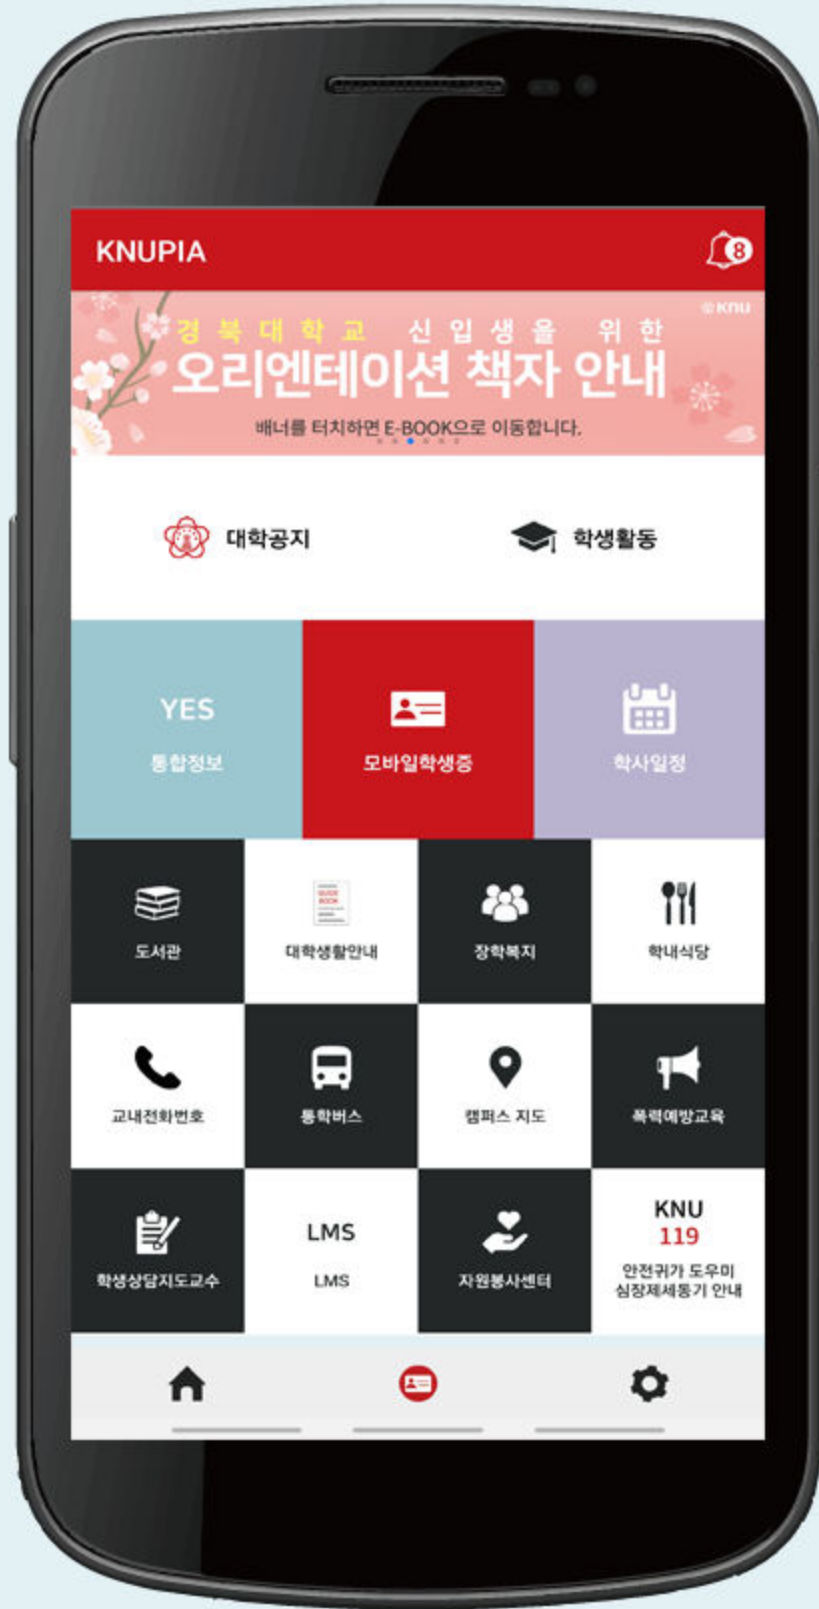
KNUPIA

8

경북대학교 신입생을 위한
오리엔테이션 책자 안내
KNU
배너를 터치하면 E-BOOK으로 이동합니다.

대학공지
학생활동

YES
통합정보
모바일학생증
학사일정

도서관
QUICK BOOK
대학생활안내
장학복지
학내식당

교내전화번호
통학버스
캠퍼스 지도
폭력예방교육

학생상담지도교수
LMS
LMS
자원봉사센터
KNU
119
안전귀가 도우미
심장제세동기 안내